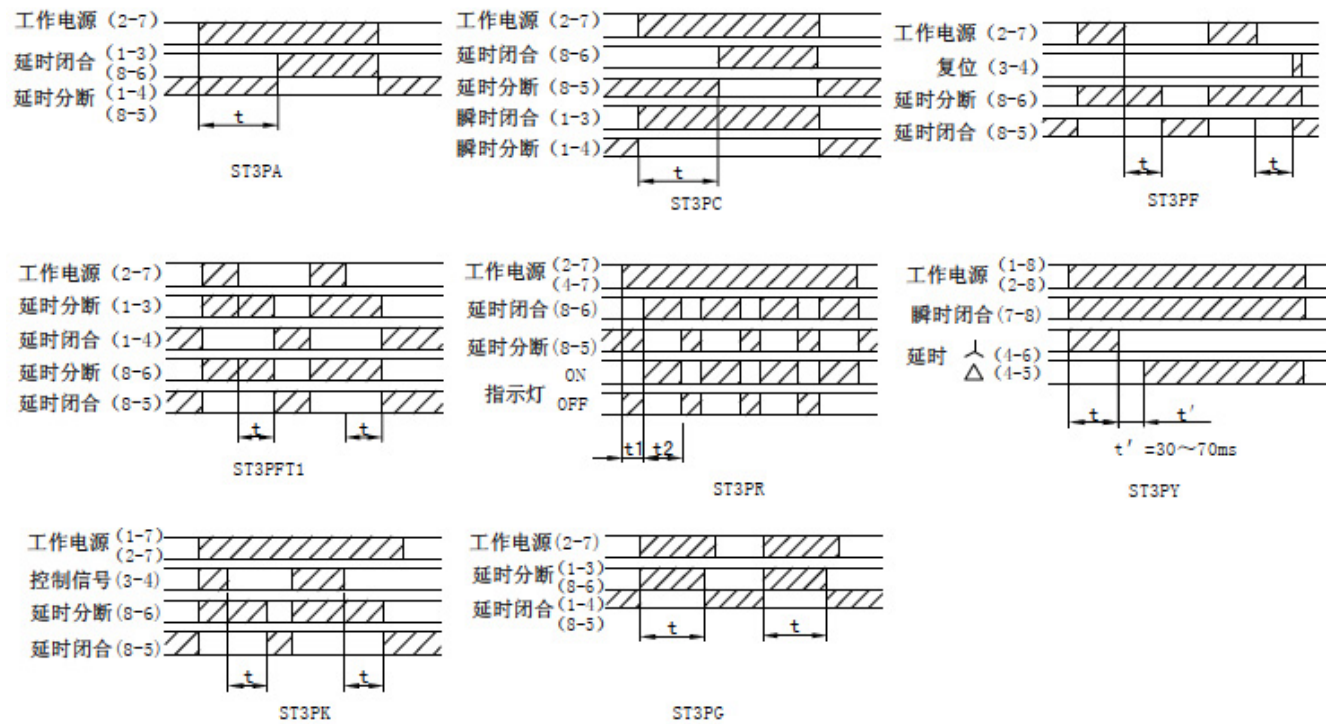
工作电源 (2-7)
延时闭合 (1-3) (8-6)
延时分断 (1-4) (8-5)
t
ST3PA

工作电源 (2-7)
延时闭合 (8-6)
延时分断 (8-5)
瞬时闭合 (1-3)
瞬时分断 (1-4)
t
ST3PC

工作电源 (2-7)
复位 (3-4)
延时分断 (8-6)
延时闭合 (8-5)
t
t
ST3PF

工作电源 (2-7)
延时分断 (1-3)
延时闭合 (1-4)
延时分断 (8-6)
延时闭合 (8-5)
t
t
ST3PFT1

工作电源 (2-7) (4-7)
延时闭合 (8-6)
延时分断 (8-5)
指示灯 ON OFF
t1 t2
ST3PR

工作电源 (1-8) (2-8)
瞬时闭合 (7-8)
延时 人 (4-6) △ (4-5)
t t′
t′=30~70ms
ST3PY

工作电源 (1-7) (2-7)
控制信号 (3-4)
延时分断 (8-6)
延时闭合 (8-5)
t
t
ST3PK

工作电源 (2-7)
延时分断 (1-3) (8-6)
延时闭合 (1-4) (8-5)
t
t
ST3PG